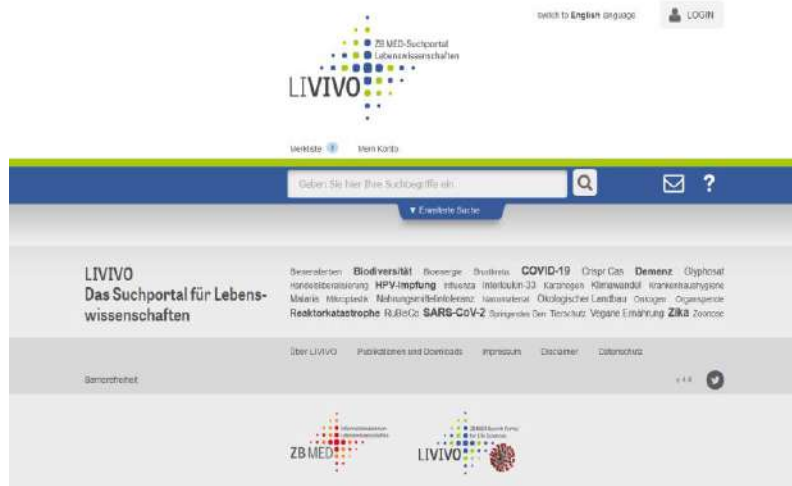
switch to English language LOGIN

ZB MED-Suchportal Lebenswissenschaften

LIVIVO

Merkliste 0 Mein Konto

Geben Sie hier Ihre Suchbegriffe ein

▼ Erweiterte Suche

LIVIVO
Das Suchportal für Lebenswissenschaften

Bienensterben Biodiversität Bioenergie Brustkrebs COVID-19 Crispr Cas Demenz Glyphosat Handelsliberalisierung HPV-Impfung Influenza Interleukin-33 Karzinogen Klimawandel Krankenhaushygiene Malaria Mikroplastik Nahrungsmittelintoleranz Nanomaterial Ökologischer Landbau Onkogen Organspende Reaktorkatastrophe RuBeCo SARS-CoV-2 Springendes Gen Tierschutz Vegane Ernährung Zika Zoonose

Über LIVIVO Publikationen und Downloads Impressum Disclaimer Datenschutz

Barrierefreiheit

v 4.4

ZB MED Informationszentrum Lebenswissenschaften

LIVIVO ZB MED Search Portal for Life Sciences